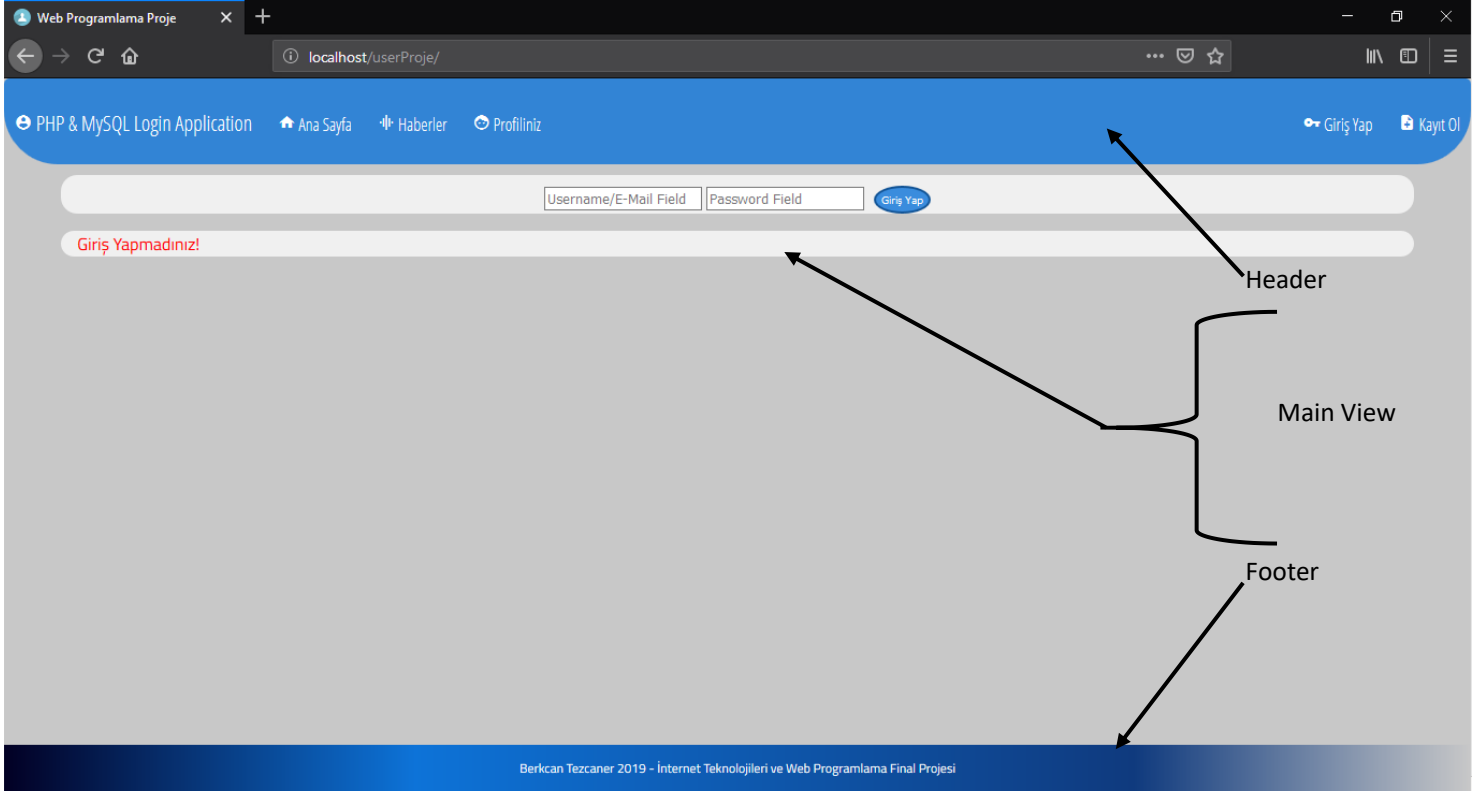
Web Programlama Proje

localhost/userProje/

PHP & MySQL Login Application Ana Sayfa Haberler Profiliniz

Giriş Yap Kayıt Ol

Username/E-Mail Field Password Field Giriş Yap

Giriş Yapmadınız!

Header

Main View

Footer

Berkcan Tezcaner 2019 - İnternet Teknolojileri ve Web Programlama Final Projesi